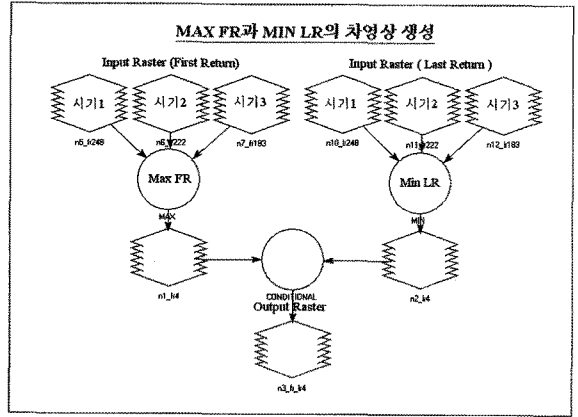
MAX FR과 MIN LR의 차영상 생성

Input Raster (First Return)

시기1

시기2

시기3

n5_fr248

n6_fr222

n7_fr183

Max FR

MAX

n1_fr4

Input Raster ( Last Return )

시기1

시기2

시기3

n10_lr248

n11_lr222

n12_lr183

Min LR

MIN

n2_lr4

CONDITIONAL

Output Raster

n3_fr_lr4